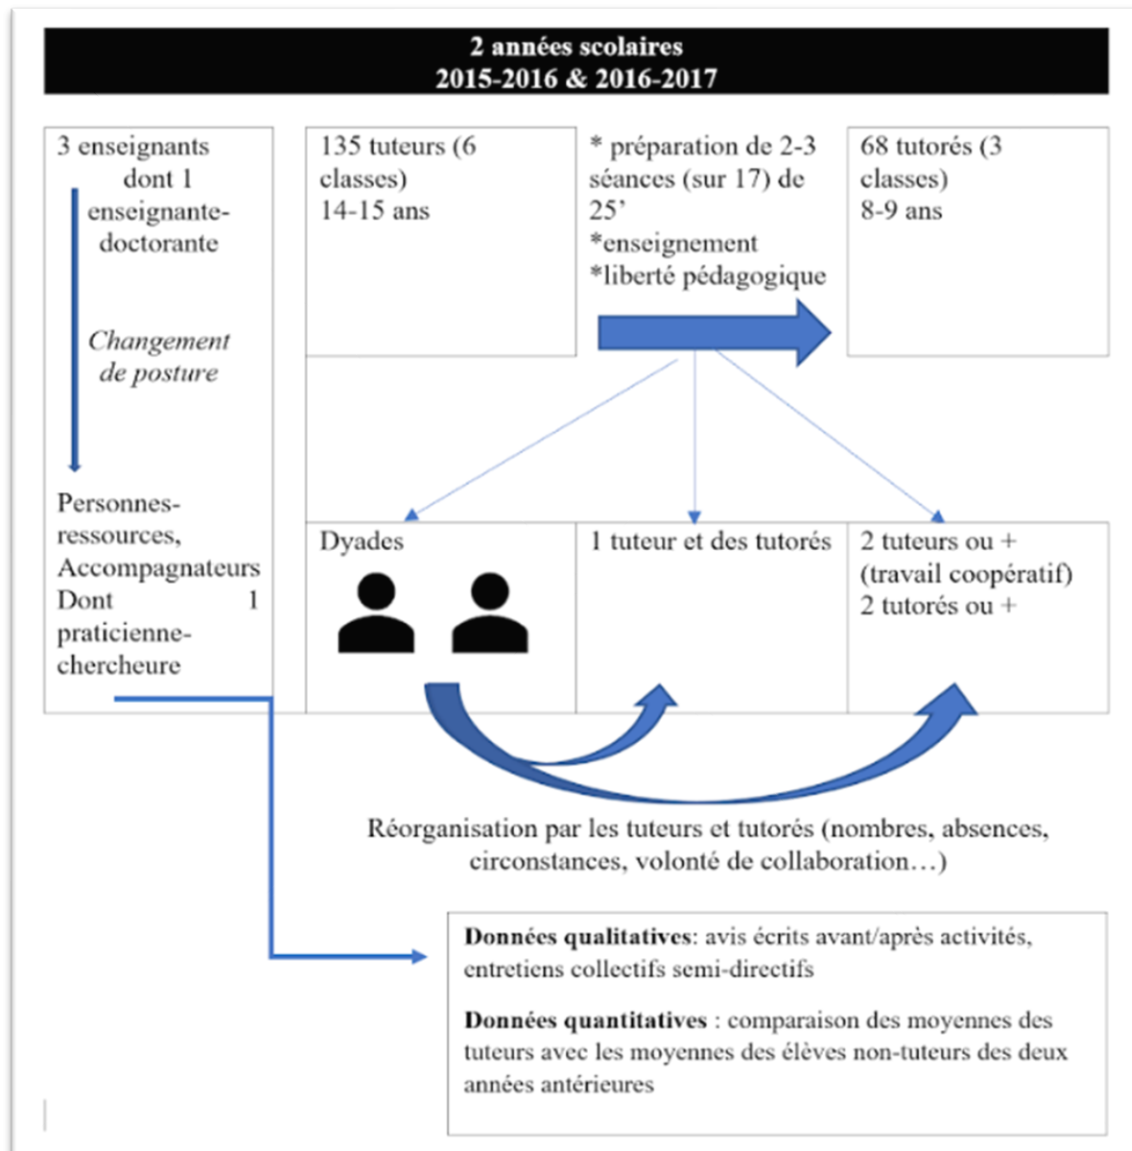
2 années scolaires
2015-2016 & 2016-2017

3 enseignants dont 1 enseignante-doctorante

Changement de posture

Personnes-ressources, Accompagnateurs Dont 1 praticienne-chercheure

135 tuteurs (6 classes)
14-15 ans

* préparation de 2-3 séances (sur 17) de 25'
*enseignement
*liberté pédagogique

68 tutorés (3 classes)
8-9 ans

Dyades

1 tuteur et des tutorés

2 tuteurs ou +
(travail coopératif)
2 tutorés ou +

Réorganisation par les tuteurs et tutorés (nombres, absences, circonstances, volonté de collaboration…)

**Données qualitatives**: avis écrits avant/après activités, entretiens collectifs semi-directifs

**Données quantitatives** : comparaison des moyennes des tuteurs avec les moyennes des élèves non-tuteurs des deux années antérieures